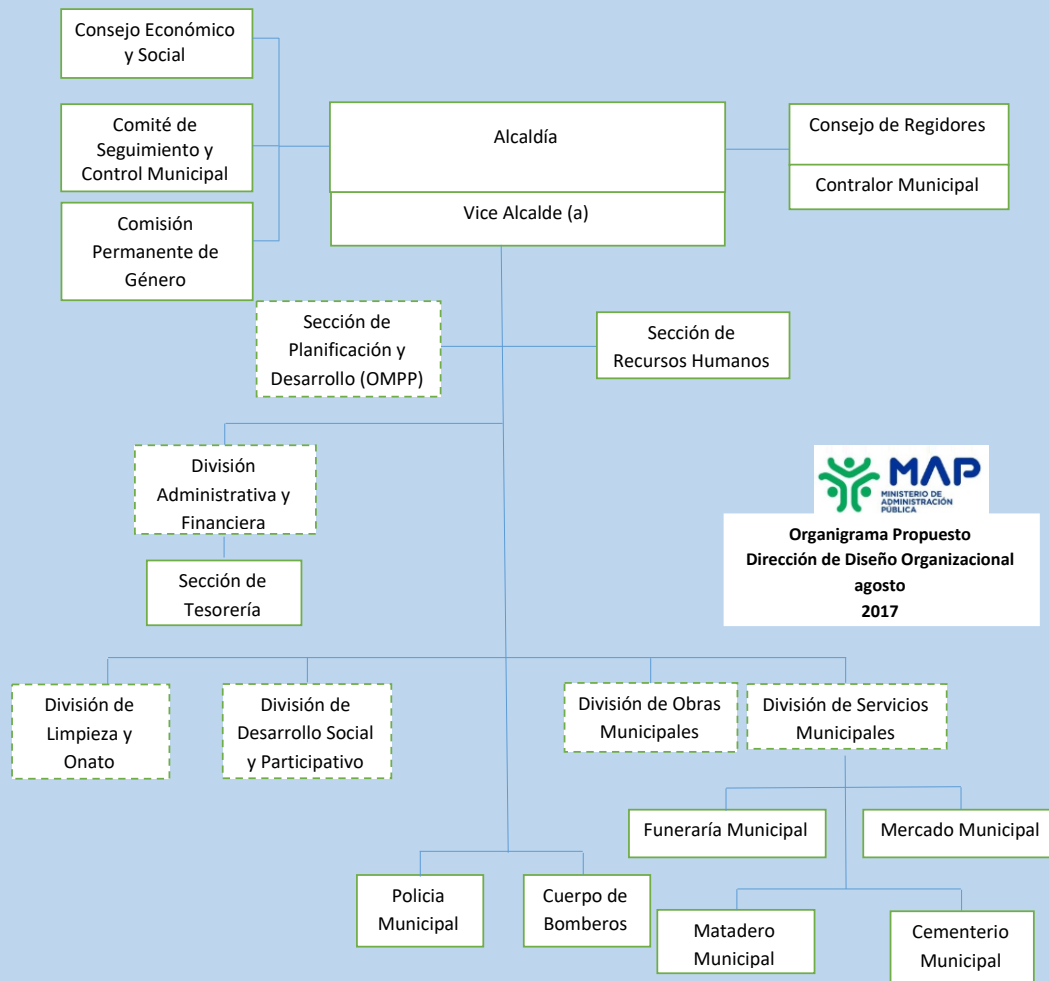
Consejo Económico y Social

Comité de Seguimiento y Control Municipal

Comisión Permanente de Género

Alcaldía

Vice Alcalde (a)

Consejo de Regidores

Contralor Municipal

Sección de Planificación y Desarrollo (OMPP)

Sección de Recursos Humanos

División Administrativa y Financiera

Sección de Tesorería

MAP
MINISTERIO DE ADMINISTRACIÓN PÚBLICA

**Organigrama Propuesto**
**Dirección de Diseño Organizacional**
**agosto**
**2017**

División de Limpieza y Onato

División de Desarrollo Social y Participativo

División de Obras Municipales

División de Servicios Municipales

Funeraría Municipal

Mercado Municipal

Policia Municipal

Cuerpo de Bomberos

Matadero Municipal

Cementerio Municipal